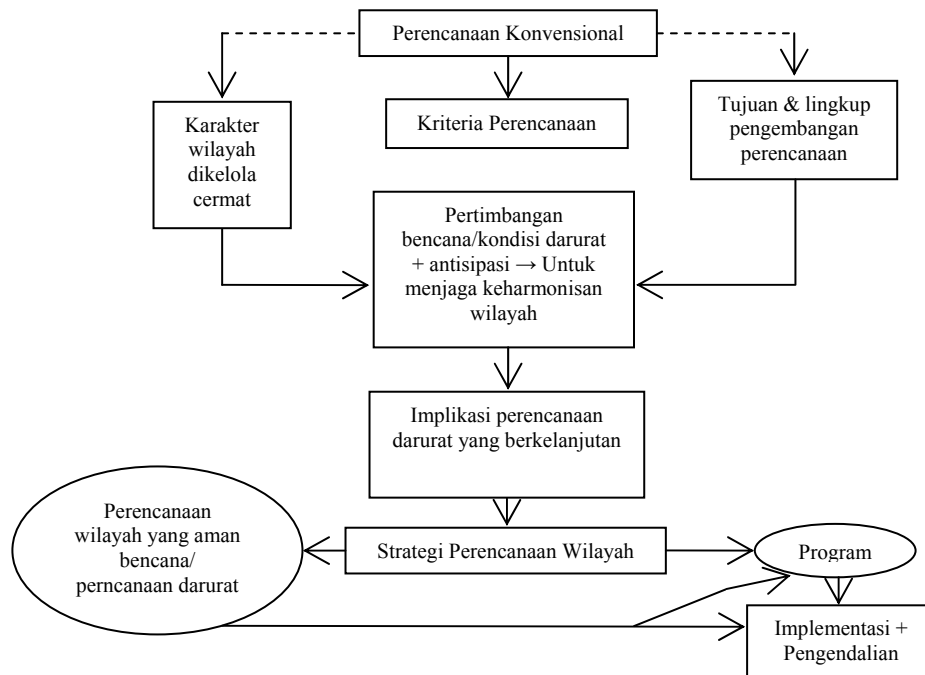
Perencanaan Konvensional

Karakter wilayah dikelola cermat

Kriteria Perencanaan

Tujuan & lingkup pengembangan perencanaan

Pertimbangan bencana/kondisi darurat + antisipasi → Untuk menjaga keharmonisan wilayah

Implikasi perencanaan darurat yang berkelanjutan

Perencanaan wilayah yang aman bencana/ perncanaan darurat

Strategi Perencanaan Wilayah

Program

Implementasi + Pengendalian